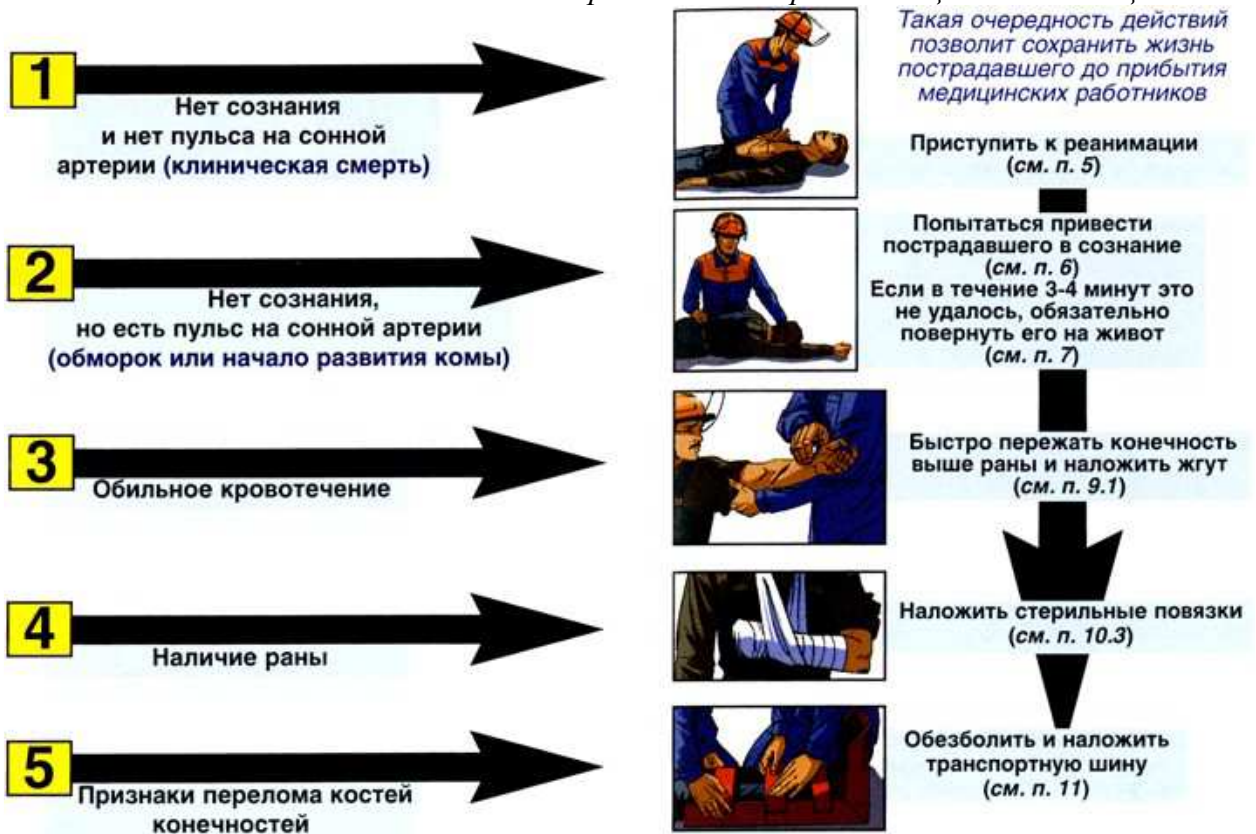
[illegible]

Такая очередность действий позволит сохранить жизнь пострадавшего до прибытия медицинских работников

1

Нет сознания и нет пульса на сонной артерии (клиническая смерть)

Приступить к реанимации (см. п. 5)

2

Нет сознания, но есть пульс на сонной артерии (обморок или начало развития комы)

Попытаться привести пострадавшего в сознание (см. п. 6) Если в течение 3-4 минут это не удалось, обязательно повернуть его на живот (см. п. 7)

3

Обильное кровотечение

Быстро пережать конечность выше раны и наложить жгут (см. п. 9.1)

4

Наличие раны

Наложить стерильные повязки (см. п. 10.3)

5

Признаки перелома костей конечностей

Обезболить и наложить транспортную шину (см. п. 11)